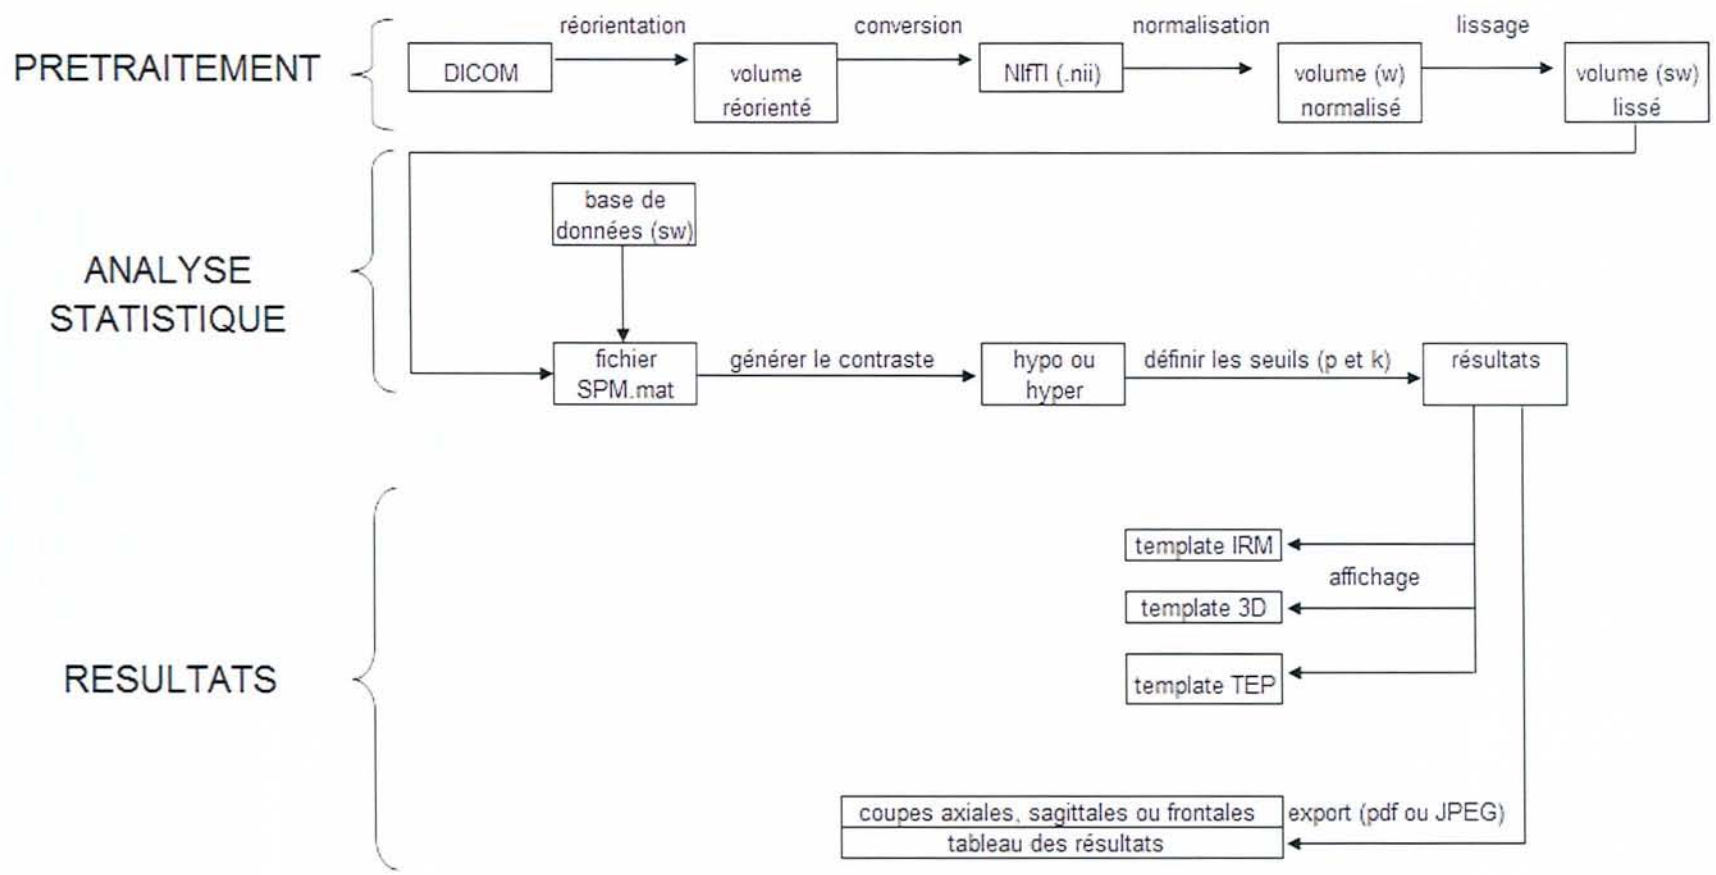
PRETRAITEMENT

DICOM

réorientation

volume réorienté

conversion

NIfTI (.nii)

normalisation

volume (w) normalisé

lissage

volume (sw) lissé

ANALYSE STATISTIQUE

base de données (sw)

fichier SPM.mat

générer le contraste

hypo ou hyper

définir les seuils (p et k)

résultats

RESULTATS

template IRM

affichage

template 3D

template TEP

coupes axiales, sagittales ou frontales

tableau des résultats

export (pdf ou JPEG)